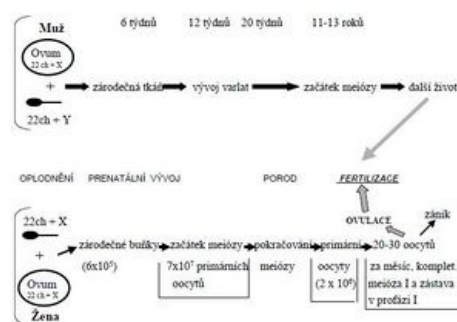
Muž

6 týdnů 12 týdnů 20 týdnů 11-13 roků

Ovum
22 ch + X

+

22ch + Y

zárodečná tkáň vývoj varlat začátek meiózy další život

OPLODNĚNÍ PRENATÁLNÍ VÝVOJ POROD FERTILIZACE

22ch + X

+

Ovum
22 ch + X

Žena

OVULACE

zánik

zárodečné buňky začátek meiózy pokračování primární 20-30 oocytů

(6x10$^5$)

7x10$^7$ primárních oocytů

meiózy

oocyty (2 x 10$^6$)

za měsíc, komplet. meióza I a zástava v profázi I